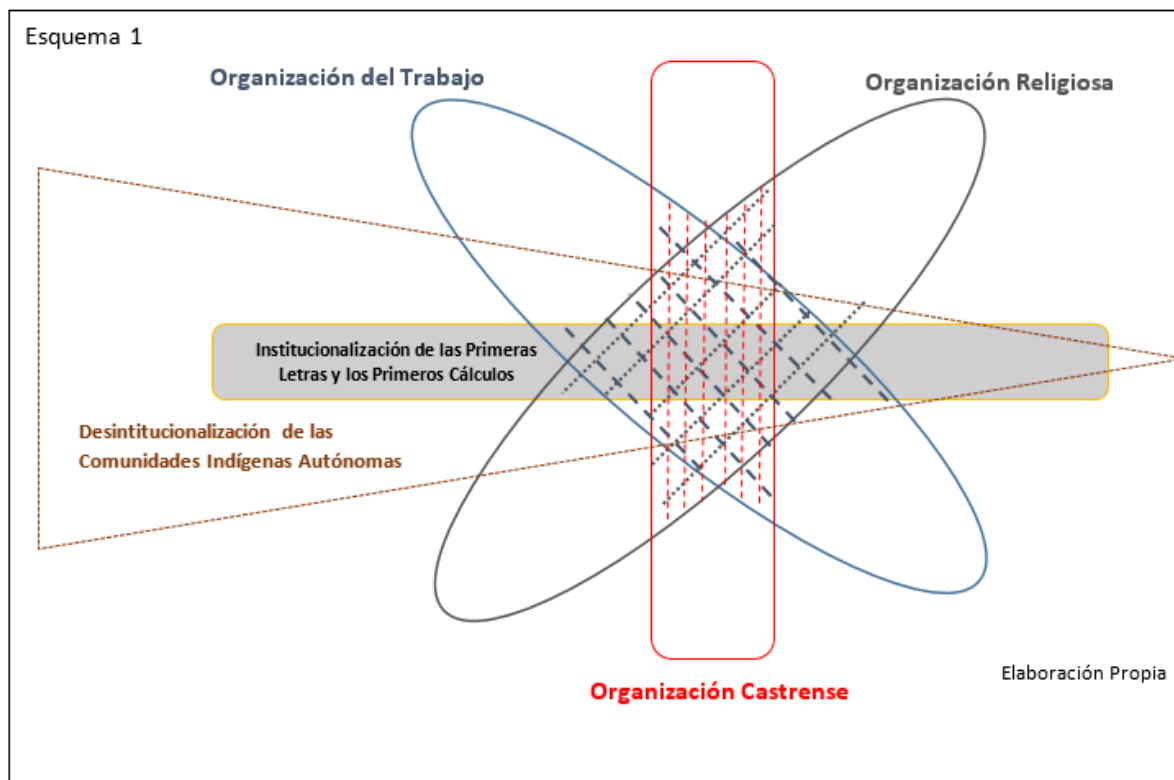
Esquema 1

Organización del Trabajo

Organización Religiosa

Institucionalización de las Primeras Letras y los Primeros Cálculos

Desintitucionalización de las Comunidades Indígenas Autónomas

Elaboración Propia

Organización Castrense